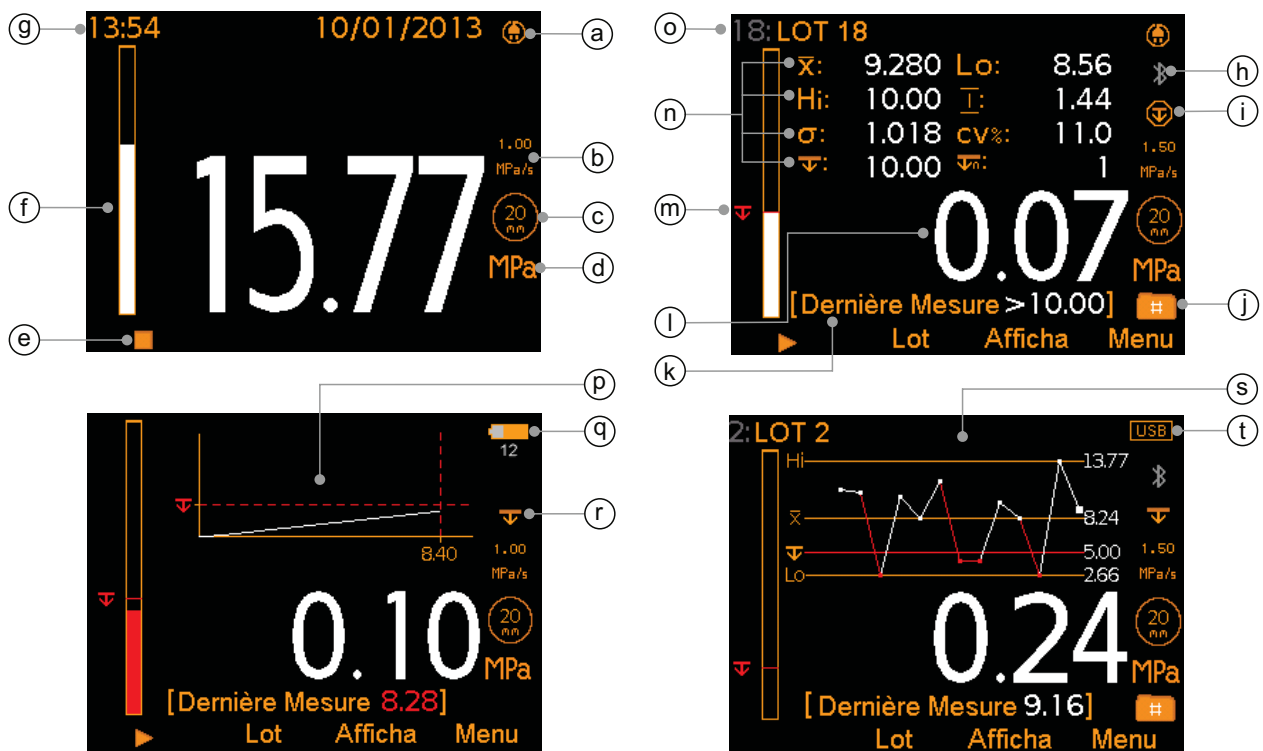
g 13:54 10/01/2013 a

1.00 MPa/s b

f 15.77

20 mm c

MPa d

e

o 18: LOT 18

n $\bar{x}$: 9.280 Lo: 8.56
Hi: 10.00 I: 1.44 h
σ: 1.018 cv%: 11.0 i
10.00 n: 1

1.50 MPa/s

m 0.07 20 mm

l MPa

[Dernière Mesure >10.00] j

k Lot Afficha Menu

p

q 12

r

8.40 1.00 MPa/s

0.10 20 mm MPa

[Dernière Mesure 8.28]

Lot Afficha Menu

s

2: LOT 2 USB t

Hi 13.77

$\bar{x}$ 8.24

5.00 1.50 MPa/s

Lo 2.66

0.24 20 mm MPa

[Dernière Mesure 9.16]

Lot Afficha Menu